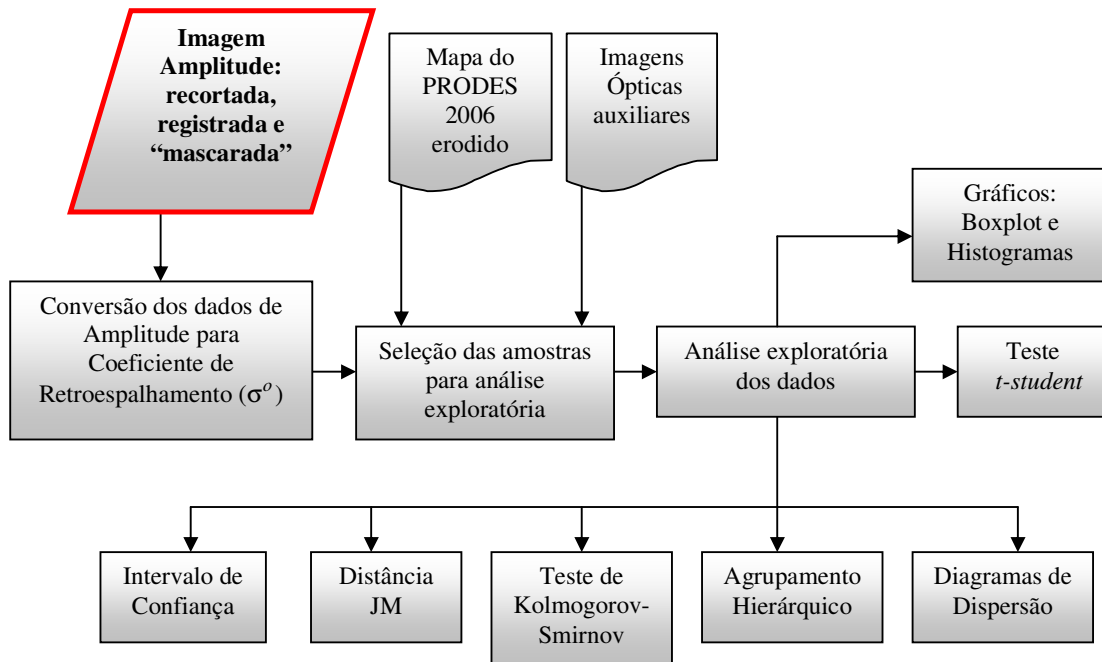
Imagem Amplitude: recortada, registrada e "mascarada"

Mapa do PRODES 2006 erodido

Imagens Ópticas auxiliares

Gráficos: Boxplot e Histogramas

Conversão dos dados de Amplitude para Coeficiente de Retroespalhamento ($\sigma^o$)

Seleção das amostras para análise exploratória

Análise exploratória dos dados

Teste *t-student*

Intervalo de Confiança

Distância JM

Teste de Kolmogorov-Smirnov

Agrupamento Hierárquico

Diagramas de Dispersão